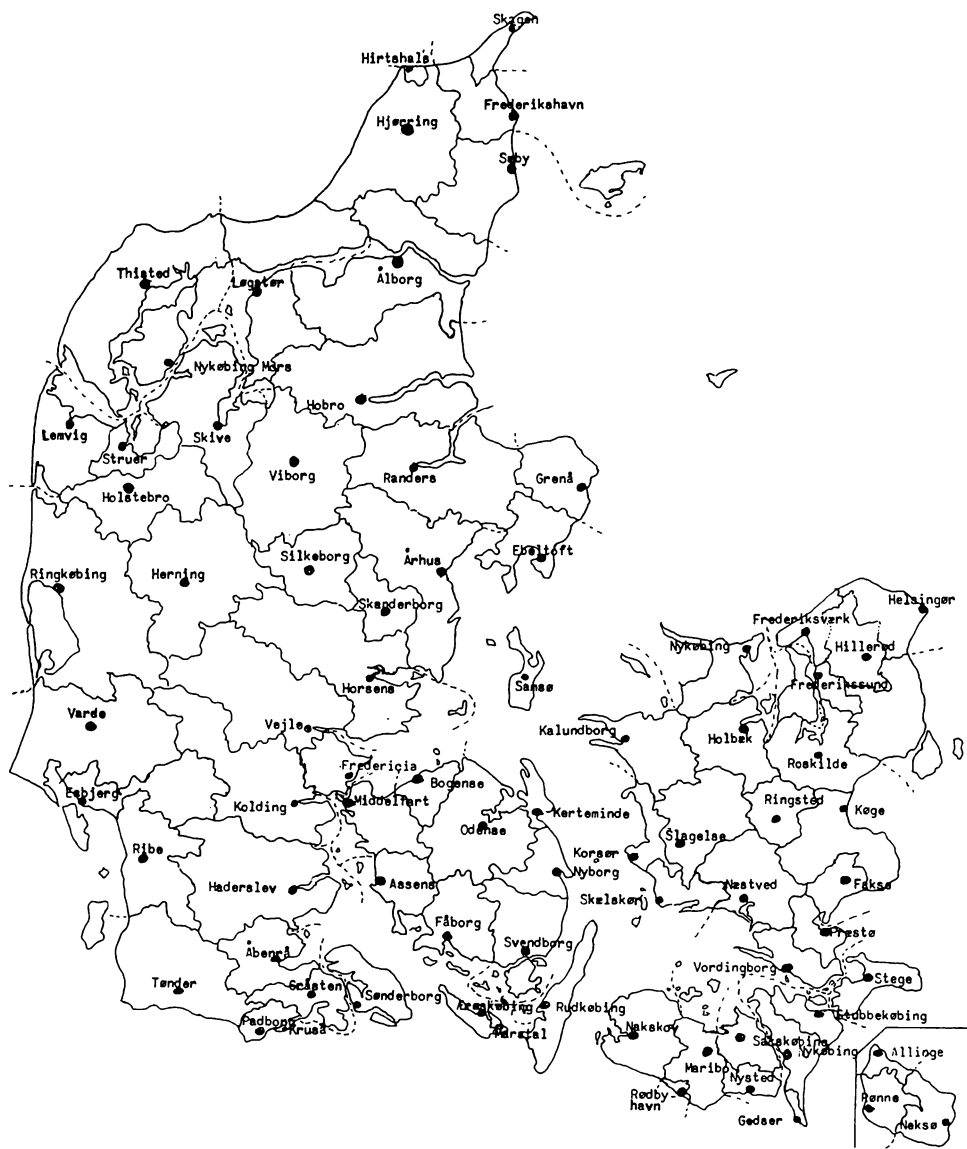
Skagen
Hirtshals
Frederikshavn
Hjørring
Sæby
Thisted
Løgstør
Ålborg
Nykøbing Mors
Hobro
Lemvig
Skive
Struer
Viborg
Randers
Grenå
Holstebro
Ebeltoft
Silkeborg
Århus
Ringkøbing
Herning
Skanderborg
Helsingør
Frederiksværk
Nykøbing
Hillerød
Frederikssund
Horsens
Samsø
Varde
Vejle
Kalundborg
Holbæk
Roskilde
Fredericia
Bogense
Esbjerg
Kolding
Middelfart
Ringsted
Køge
Kerteminde
Odense
Slagelse
Ribe
Korsør
Nyborg
Haderslev
Assens
Næstved
Fakse
Skælskør
Fåborg
Svendborg
Præstø
Åbenrå
Vordingborg
Stege
Tønder
Gråsten
Sønderborg
Ærøskøbing
Rudkøbing
Stubbekøbing
Padborg
Kruså
Marstal
Nakskov
Sakskøbing
Nykøbing
Allinge
Maribo
Nysted
Rødby-havn
Rønne
Gedser
Nekså